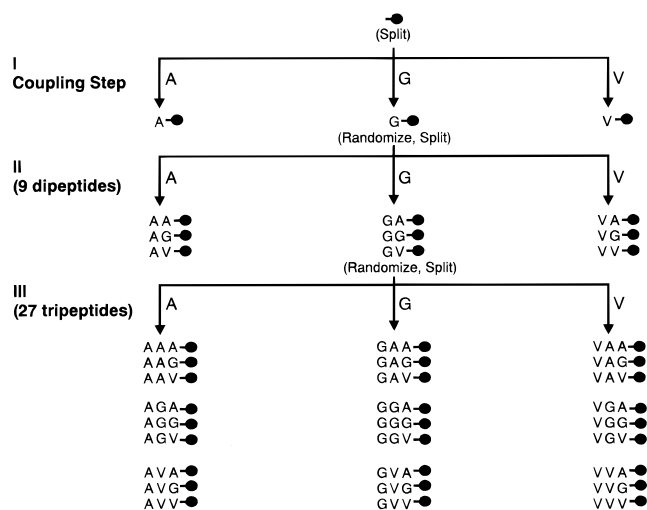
(Split)

I
Coupling Step

A G V

A- G- V-

(Randomize, Split)

II
(9 dipeptides)

A G V

AA- GA- VA-
AG- GG- VG-
AV- GV- VV-

(Randomize, Split)

III
(27 tripeptides)

A G V

AAA- GAA- VAA-
AAG- GAG- VAG-
AAV- GAV- VAV-

AGA- GGA- VGA-
AGG- GGG- VGG-
AGV- GGV- VGV-

AVA- GVA- VVA-
AVG- GVG- VVG-
AVV- GVV- VVV-